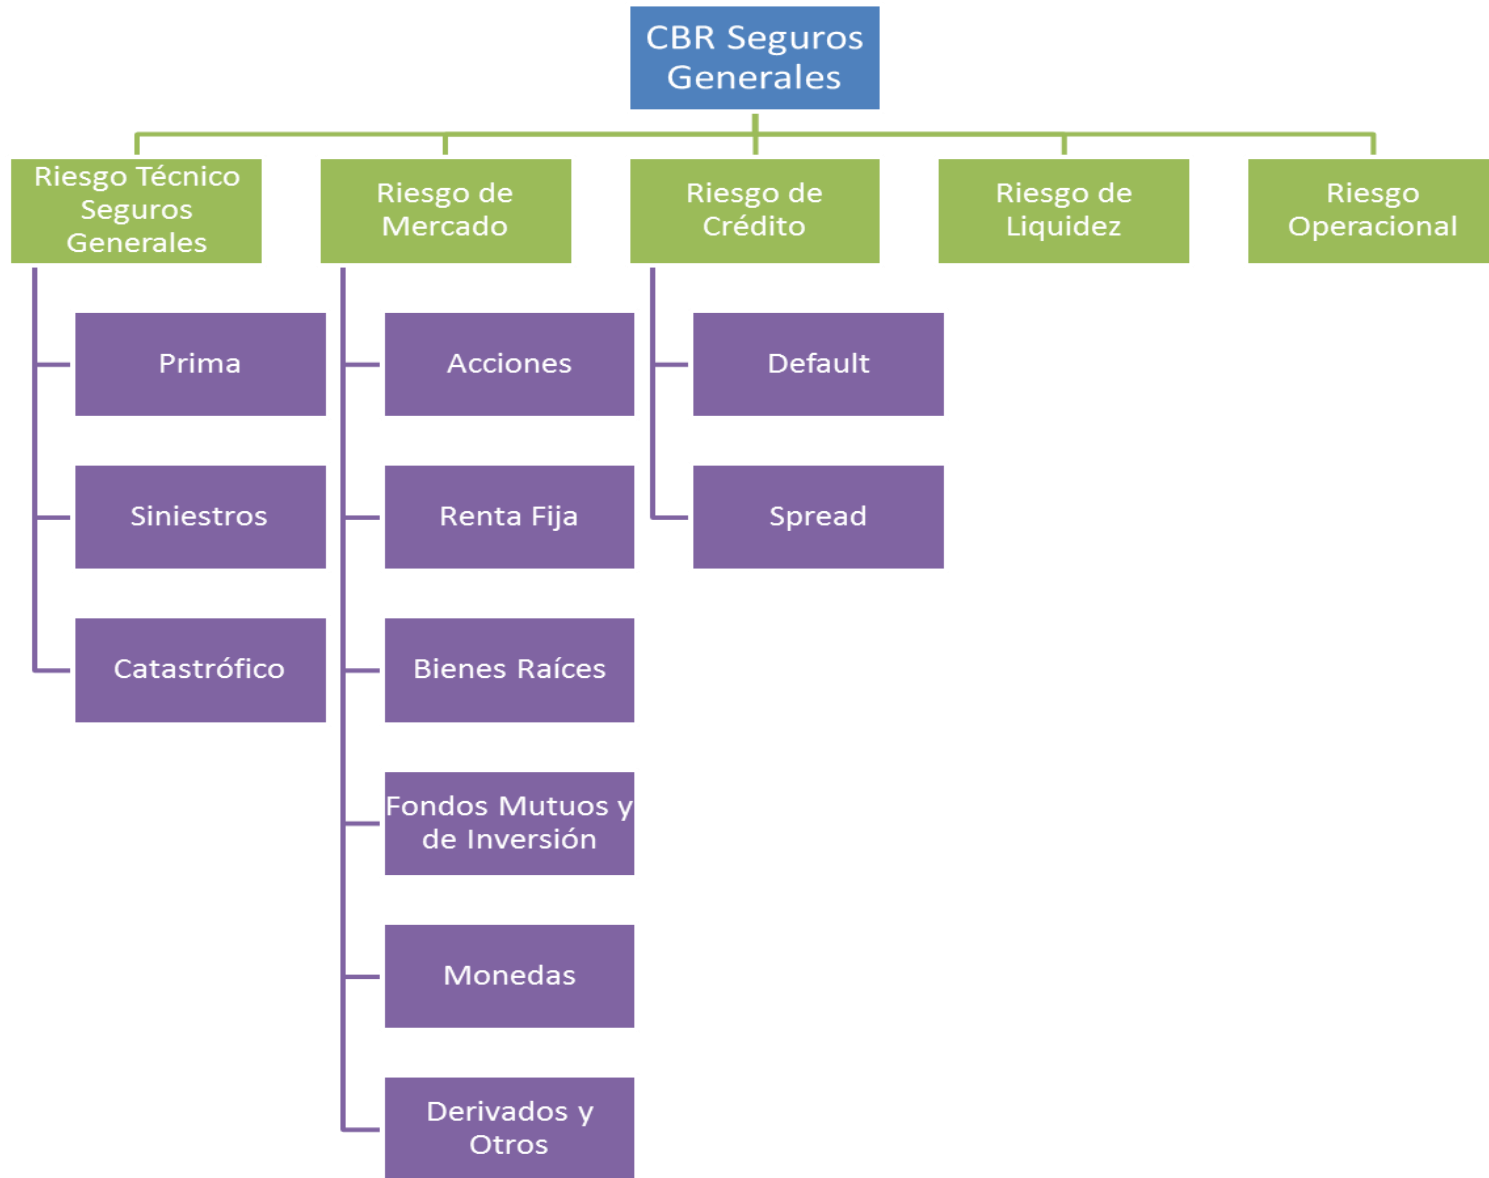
CBR Seguros Generales

Riesgo Técnico Seguros Generales

Prima

Siniestros

Catastrófico

Riesgo de Mercado

Acciones

Renta Fija

Bienes Raíces

Fondos Mutuos y de Inversión

Monedas

Derivados y Otros

Riesgo de Crédito

Default

Spread

Riesgo de Liquidez

Riesgo Operacional